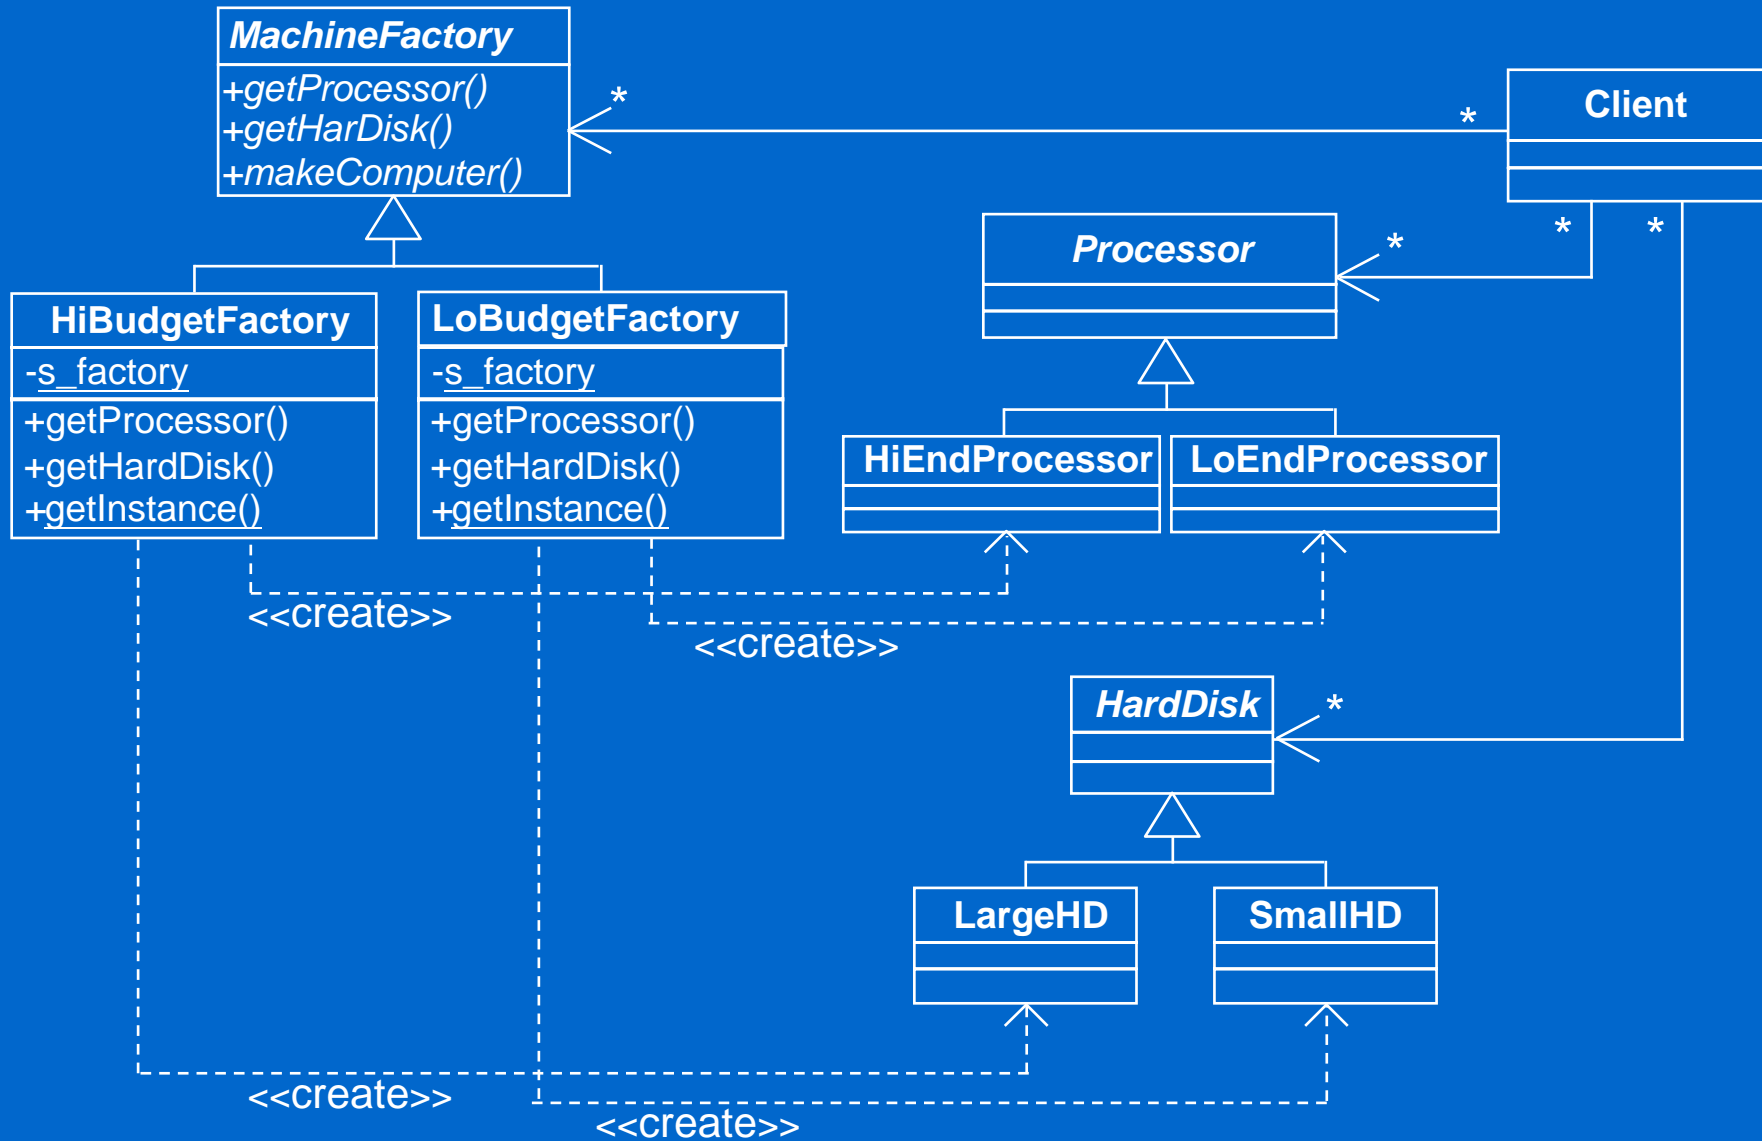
MachineFactory
+getProcessor()
+getHarDisk()
+makeComputer()

*

*

Client

HiBudgetFactory
-s_factory
+getProcessor()
+getHardDisk()
+getInstance()

LoBudgetFactory
-s_factory
+getProcessor()
+getHardDisk()
+getInstance()

Processor

*

*

*

HiEndProcessor

LoEndProcessor

<<create>>

<<create>>

HardDisk

*

LargeHD

SmallHD

<<create>>

<<create>>